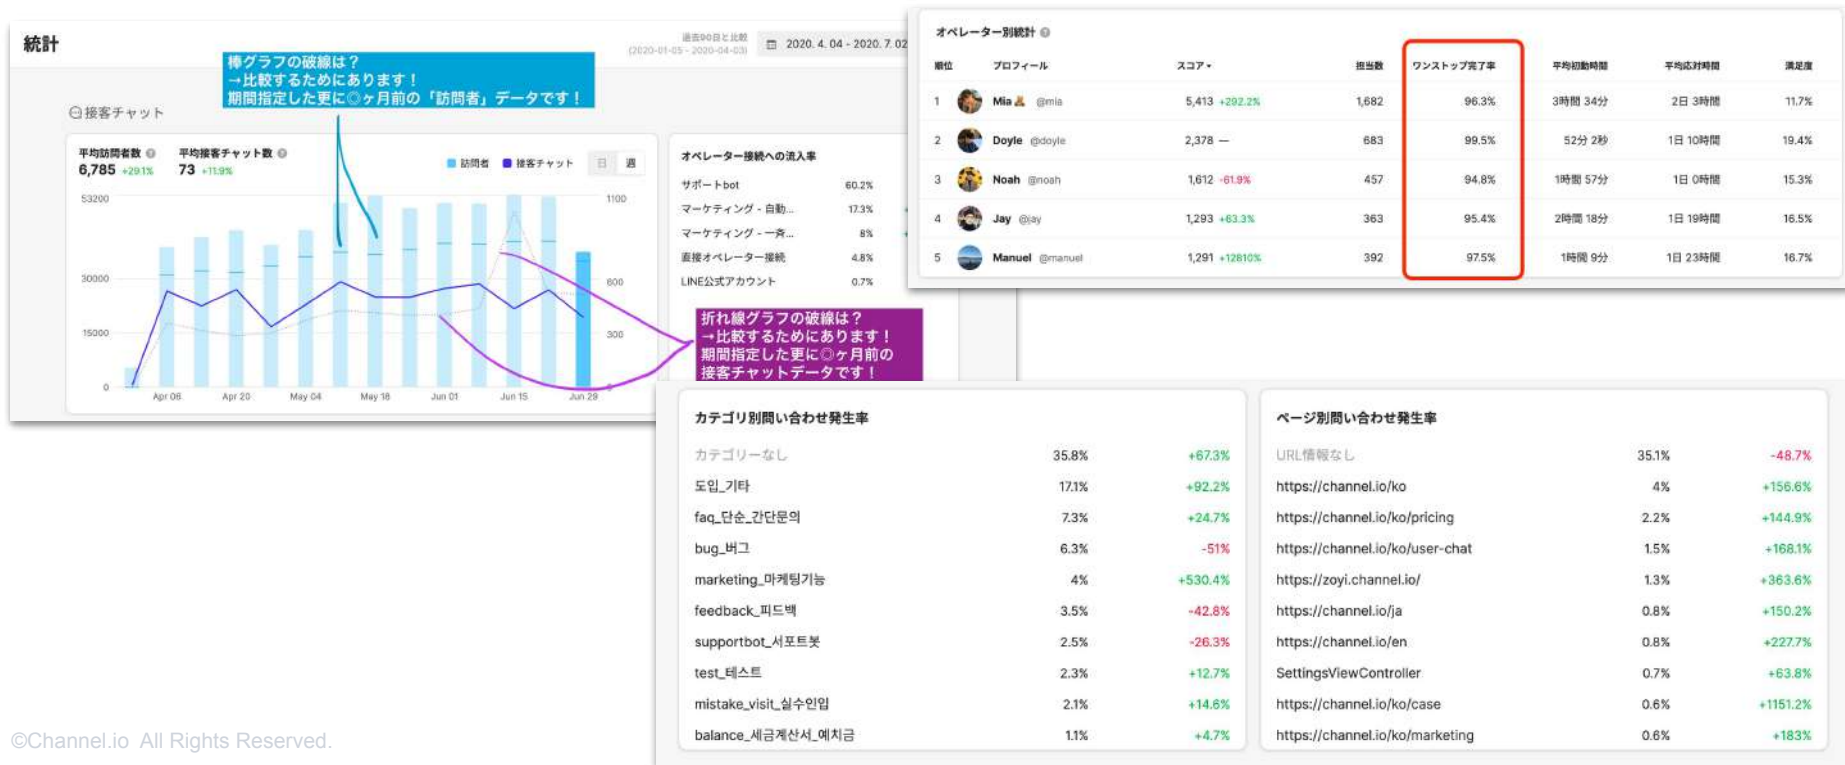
統計

過去90日と比較
(2020-01-05 - 2020-04-03)

2020. 4. 04 - 2020. 7. 02

棒グラフの破線は？
→比較するためにあります！
期間指定した更に◎ヶ月前の「訪問者」データです！

接客チャット

平均訪問者数 6,785 +29.1%
平均接客チャット数 73 +11.9%

訪問者 接客チャット 日 週

53200
30000
15000
0
1100
600
300

Apr 06 Apr 20 May 04 May 18 Jun 01 Jun 15 Jun 29

オペレーター接続への流入率

| サポートbot | 60.2% |
|---|---|
| マーケティング - 自動... | 17.3% |
| マーケティング - 一斉... | 8% |
| 直接オペレーター接続 | 4.8% |
| LINE公式アカウント | 0.7% |

折れ線グラフの破線は？
→比較するためにあります！
期間指定した更に◎ヶ月前の
接客チャットデータです！

オペレーター別統計

| 順位 | プロフィール | スコア | | 担当数 | ワンストップ完了率 | 平均初動時間 | 平均応対時間 | 満足度 |
|---|---|---|---|---|---|---|---|---|
| 1 | Mia @mia | 5,413 | +292.2% | 1,682 | 96.3% | 3時間 34分 | 2日 3時間 | 11.7% |
| 2 | Doyle @doyle | 2,378 | — | 683 | 99.5% | 52分 2秒 | 1日 10時間 | 19.4% |
| 3 | Noah @noah | 1,612 | -61.9% | 457 | 94.8% | 1時間 57分 | 1日 0時間 | 15.3% |
| 4 | Jay @jay | 1,293 | +63.3% | 363 | 95.4% | 2時間 18分 | 1日 19時間 | 16.5% |
| 5 | Manuel @manuel | 1,291 | +12810% | 392 | 97.5% | 1時間 9分 | 1日 23時間 | 16.7% |

カテゴリ別問い合わせ発生率

| カテゴリーなし | 35.8% | +67.3% |
|---|---|---|
| 도입_기타 | 17.1% | +92.2% |
| faq_단순_간단문의 | 7.3% | +24.7% |
| bug_버그 | 6.3% | -51% |
| marketing_마케팅기능 | 4% | +530.4% |
| feedback_피드백 | 3.5% | -42.8% |
| supportbot_서포트봇 | 2.5% | -26.3% |
| test_테스트 | 2.3% | +12.7% |
| mistake_visit_실수인입 | 2.1% | +14.6% |
| balance_세금계산서_예치금 | 1.1% | +4.7% |

ページ別問い合わせ発生率

| URL情報なし | 35.1% | -48.7% |
|---|---|---|
| https://channel.io/ko | 4% | +156.6% |
| https://channel.io/ko/pricing | 2.2% | +144.9% |
| https://channel.io/ko/user-chat | 1.5% | +168.1% |
| https://zoyi.channel.io/ | 1.3% | +363.6% |
| https://channel.io/ja | 0.8% | +150.2% |
| https://channel.io/en | 0.8% | +227.7% |
| SettingsViewController | 0.7% | +63.8% |
| https://channel.io/ko/case | 0.6% | +1151.2% |
| https://channel.io/ko/marketing | 0.6% | +183% |

©Channel.io All Rights Reserved.